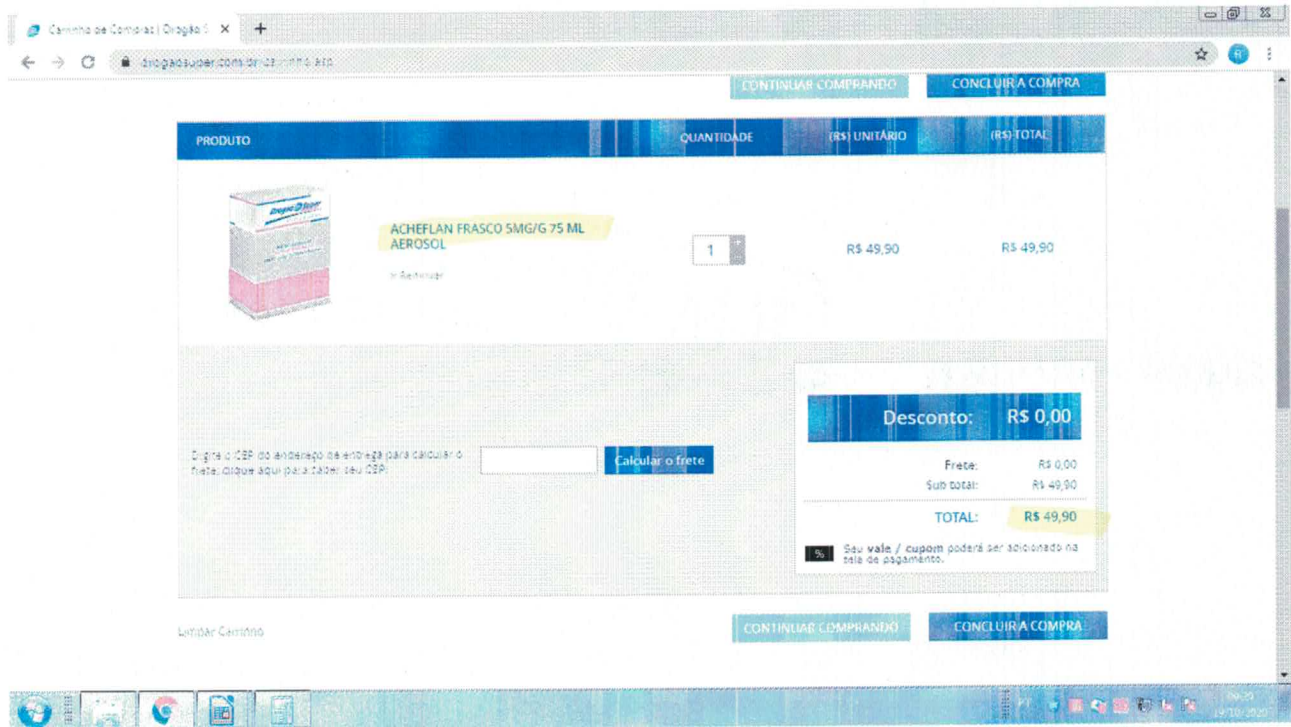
Carrinho de Compras | Drogão S ×

drogaosuper.com.br/carrinho.asp

CONTINUAR COMPRANDO CONCLUIR A COMPRA

| PRODUTO | QUANTIDADE | (R$) UNITÁRIO | (R$) TOTAL |
|---|---|---|---|
| ACHEFLAN FRASCO 5MG/G 75 ML AEROSOL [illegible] | 1 | R$ 49,90 | R$ 49,90 |

Digite o CEP do endereço de entrega para calcular o frete. Clique aqui para saber seu CEP.

Calcular o frete

Desconto: R$ 0,00

Frete: R$ 0,00
Sub total: R$ 49,90
TOTAL: R$ 49,90

% Seu vale / cupom poderá ser adicionado na tela de pagamento.

Limpar Carrinho

CONTINUAR COMPRANDO CONCLUIR A COMPRA

PT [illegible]
19/10/2020